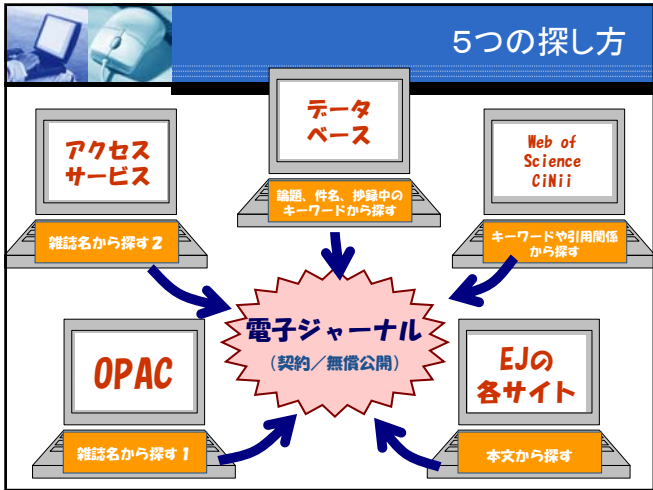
5つの探し方

アクセスサービス

雑誌名から探す２

データベース

論題、件名、抄録中のキーワードから探す

Web of Science CiNii

キーワードや引用関係から探す

電子ジャーナル

（契約／無償公開）

OPAC

雑誌名から探す１

EJの各サイト

本文から探す